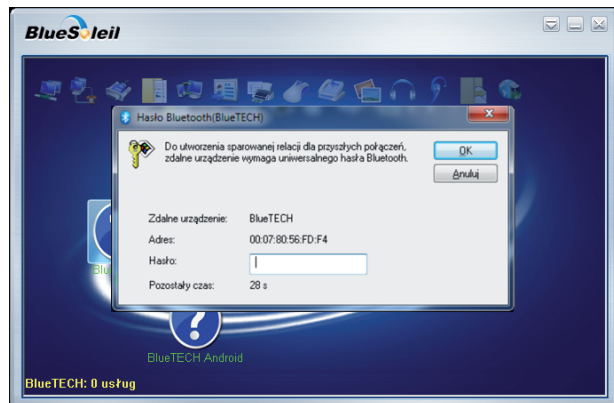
BlueSoleil

Hasło Bluetooth(BlueTECH)

Do utworzenia sparowanej relacji dla przyszłych połączeń, zdalne urządzenie wymaga uniwersalnego hasła Bluetooth.

OK

Anuluj

Zdalne urządzenie: BlueTECH

Adres: 00:07:80:56:FD:F4

Hasło:

Pozostały czas: 28 s

Blu

BlueTECH Android

BlueTECH: 0 usług